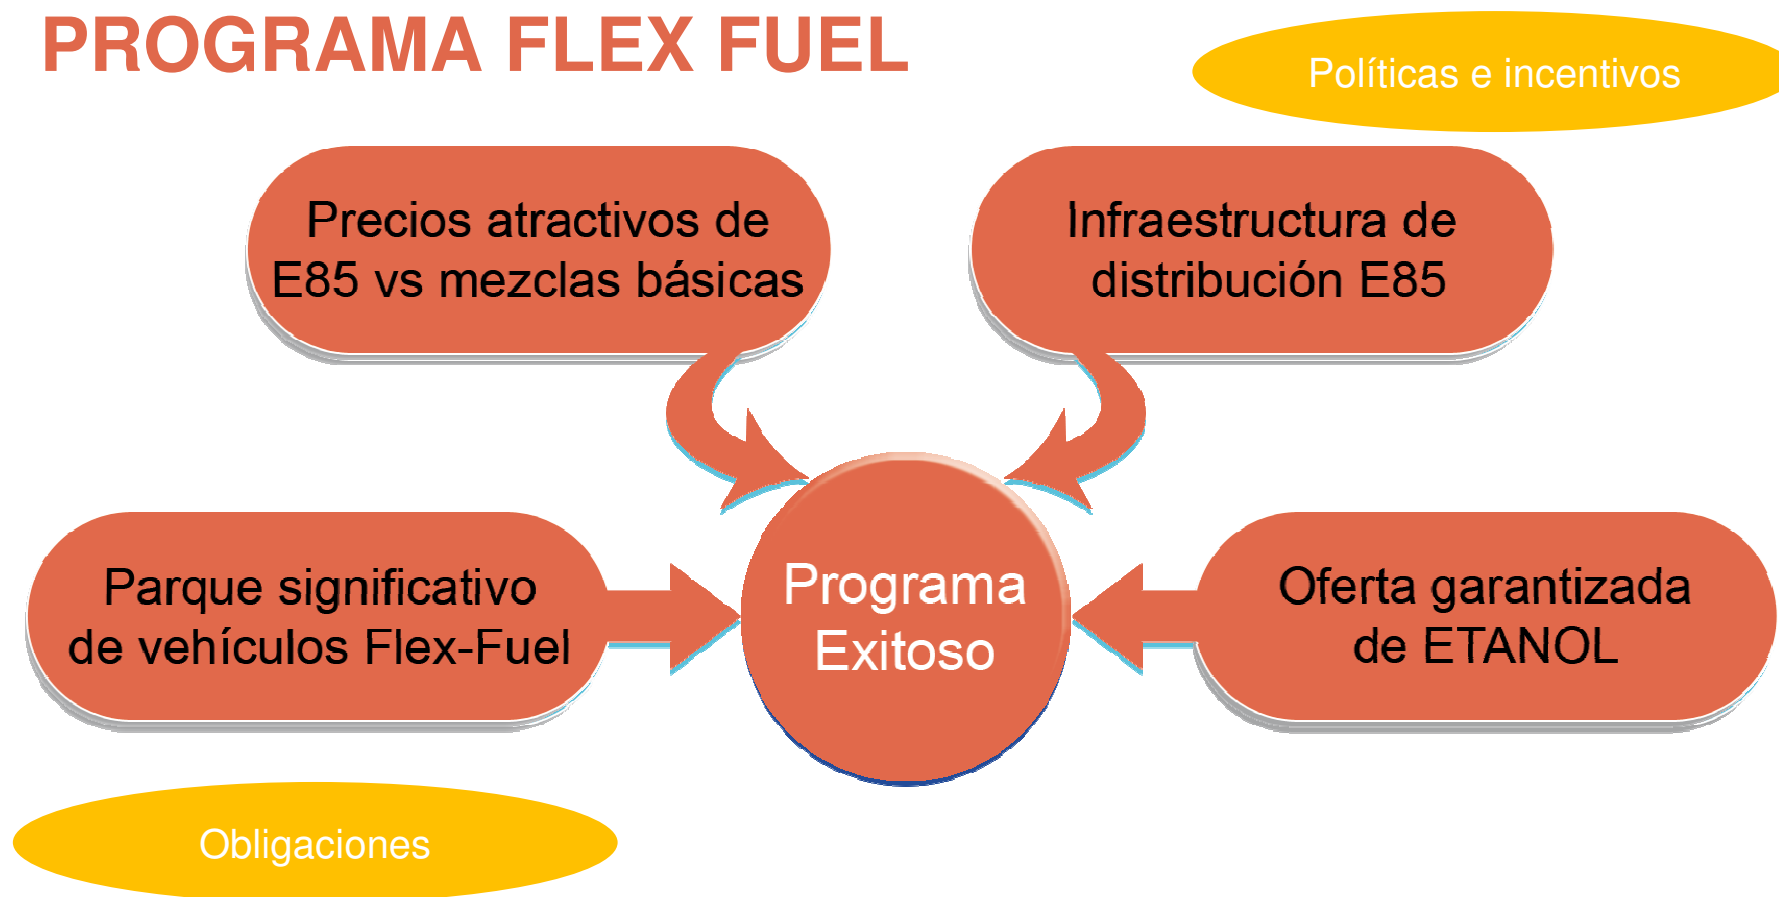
PROGRAMA FLEX FUEL

Políticas e incentivos

Precios atractivos de E85 vs mezclas básicas

Infraestructura de distribución E85

Parque significativo de vehículos Flex-Fuel

Programa Exitoso

Oferta garantizada de ETANOL

Obligaciones